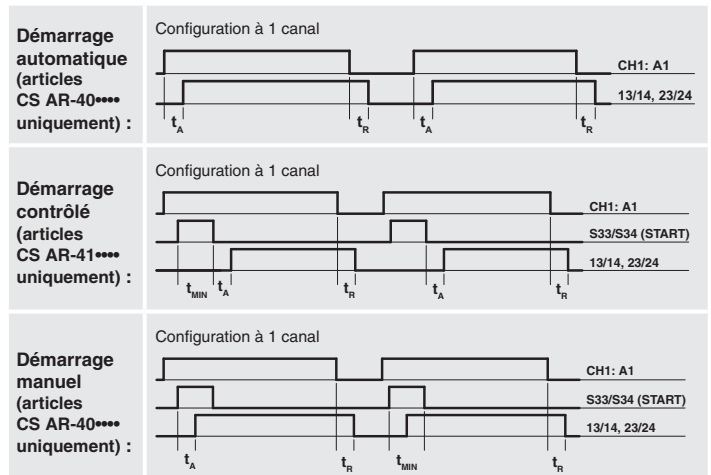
Démarrage automatique (articles CS AR-40•••• uniquement) :

Configuration à 1 canal

CH1: A1

13/14, 23/24

$t_A$ $t_R$ $t_A$ $t_R$

Démarrage contrôlé (articles CS AR-41•••• uniquement) :

Configuration à 1 canal

CH1: A1

S33/S34 (START)

13/14, 23/24

$t_{MIN}$ $t_A$ $t_R$ $t_A$ $t_R$

Démarrage manuel (articles CS AR-40•••• uniquement) :

Configuration à 1 canal

CH1: A1

S33/S34 (START)

13/14, 23/24

$t_A$ $t_R$ $t_{MIN}$ $t_R$